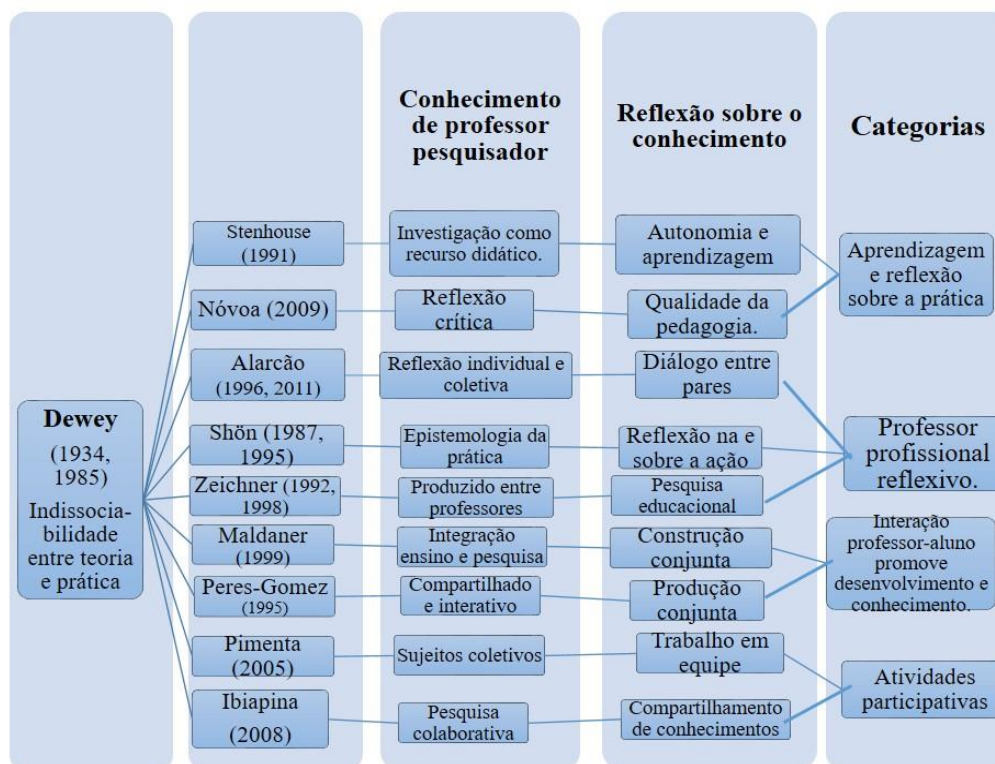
Conhecimento de professor pesquisador

Reflexão sobre o conhecimento

Categorias

Dewey (1934, 1985) Indissociabilidade entre teoria e prática

Stenhouse (1991)

Nóvoa (2009)

Alarcão (1996, 2011)

Shön (1987, 1995)

Zeichner (1992, 1998)

Maldaner (1999)

Peres-Gomez (1995)

Pimenta (2005)

Ibiapina (2008)

Investigação como recurso didático.

Reflexão crítica

Reflexão individual e coletiva

Epistemologia da prática

Produzido entre professores

Integração ensino e pesquisa

Compartilhado e interativo

Sujeitos coletivos

Pesquisa colaborativa

Autonomia e aprendizagem

Qualidade da pedagogia.

Diálogo entre pares

Reflexão na e sobre a ação

Pesquisa educacional

Construção conjunta

Produção conjunta

Trabalho em equipe

Compartilhamento de conhecimentos

Aprendizagem e reflexão sobre a prática

Professor profissional reflexivo.

Interação professor-aluno promove desenvolvimento e conhecimento.

Atividades participativas